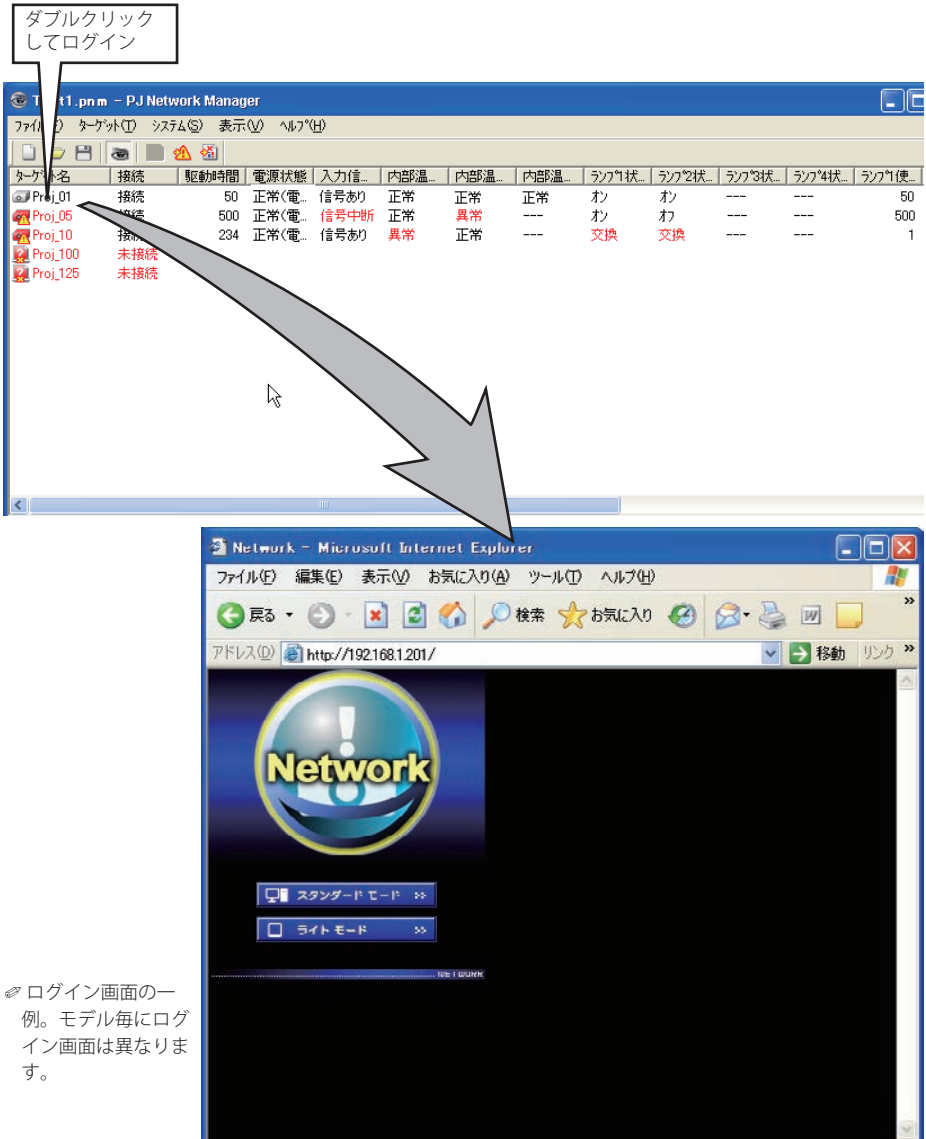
ダブルクリックしてログイン

T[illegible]t1.pnm - PJ Network Manager

ファイル(F) ターゲット(T) システム(S) 表示(V) ヘルプ(H)

| ターゲット名 | 接続 | 駆動時間 | 電源状態 | 入力信... | 内部温... | 内部温... | 内部温... | ランプ1状... | ランプ2状... | ランプ3状... | ランプ4状... | ランプ1使... |
|---|---|---|---|---|---|---|---|---|---|---|---|---|
| Proj_01 | 接続 | 50 | 正常(電... | 信号あり | 正常 | 正常 | 正常 | オン | オン | --- | --- | 50 |
| Proj_05 | 接続 | 500 | 正常(電... | 信号中断 | 正常 | 異常 | --- | オン | オフ | --- | --- | 500 |
| Proj_10 | 接続 | 234 | 正常(電... | 信号あり | 異常 | 正常 | --- | 交換 | 交換 | --- | --- | 1 |
| Proj_100 | 未接続 | | | | | | | | | | | |
| Proj_125 | 未接続 | | | | | | | | | | | |

Network - Microsoft Internet Explorer

ファイル(F) 編集(E) 表示(V) お気に入り(A) ツール(T) ヘルプ(H)

戻る 検索 お気に入り

アドレス(D) http://192.168.1.201/ 移動 リンク

Network

スタンダード モード >>

ライト モード >>

NETWORK

ログイン画面の一例。モデル毎にログイン画面は異なります。